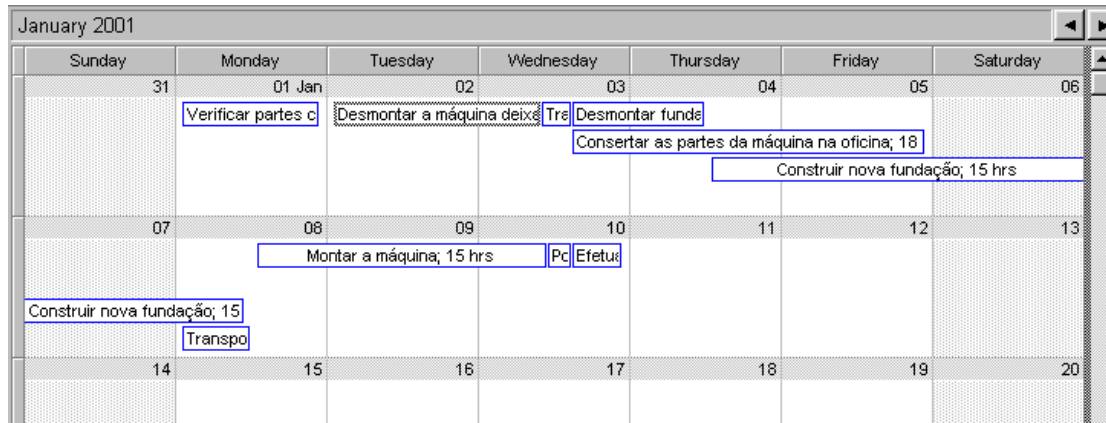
January 2001

| Sunday | Monday | Tuesday | Wednesday | Thursday | Friday | Saturday |
|---|---|---|---|---|---|---|
| 31 | 01 Jan | 02 | 03 | 04 | 05 | 06 |
| | Verificar partes c | Desmontar a máquina deixa | Tra Desmontar funda | | | |
| | | | Consertar as partes da máquina na oficina; 18 | | | |
| | | | | Construir nova fundação; 15 hrs | | |
| 07 | 08 | 09 | 10 | 11 | 12 | 13 |
| | Montar a máquina; 15 hrs | | Pc Efetua | | | |
| Construir nova fundação; 15 | | | | | | |
| | Transpo | | | | | |
| 14 | 15 | 16 | 17 | 18 | 19 | 20 |